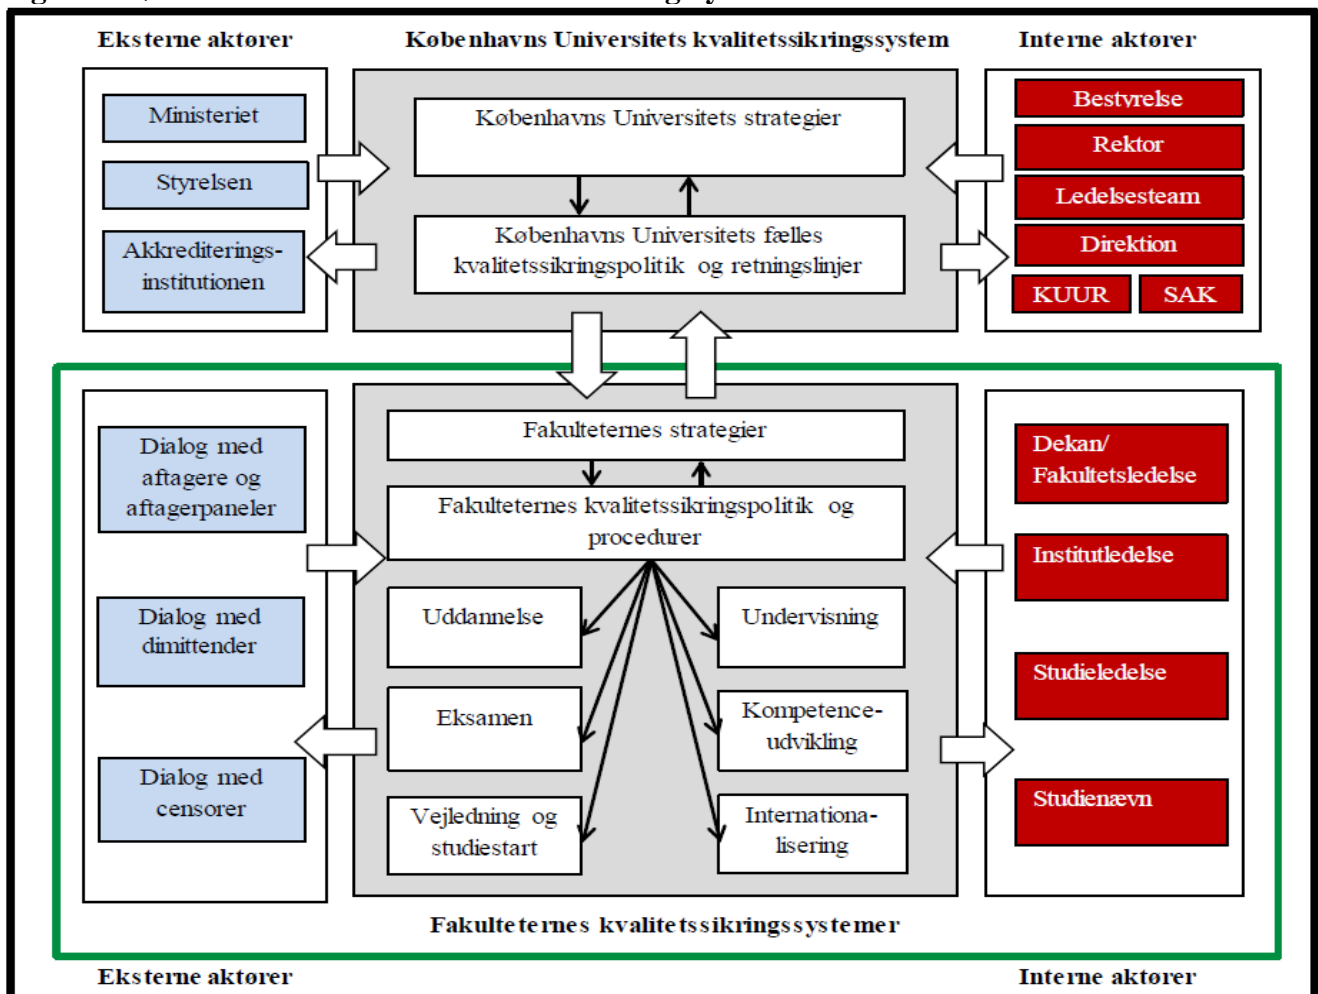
Eksterne aktører

Københavns Universitets kvalitetssikringssystem

Interne aktører

Ministeriet

Styrelsen

Akkrediteringsinstitutionen

Københavns Universitets strategier

Københavns Universitets fælles kvalitetssikringspolitik og retningslinjer

Bestyrelse

Rektor

Ledelsesteam

Direktion

KUUR

SAK

Dialog med aftagere og aftagerpaneler

Dialog med dimittender

Dialog med censorer

Fakulteternes strategier

Fakulteternes kvalitetssikringspolitik og procedurer

Uddannelse

Undervisning

Eksamen

Kompetenceudvikling

Vejledning og studiestart

Internationalisering

Dekan/ Fakultetsledelse

Institutledelse

Studieledelse

Studienævn

Fakulteternes kvalitetssikringssystemer

Eksterne aktører

Interne aktører